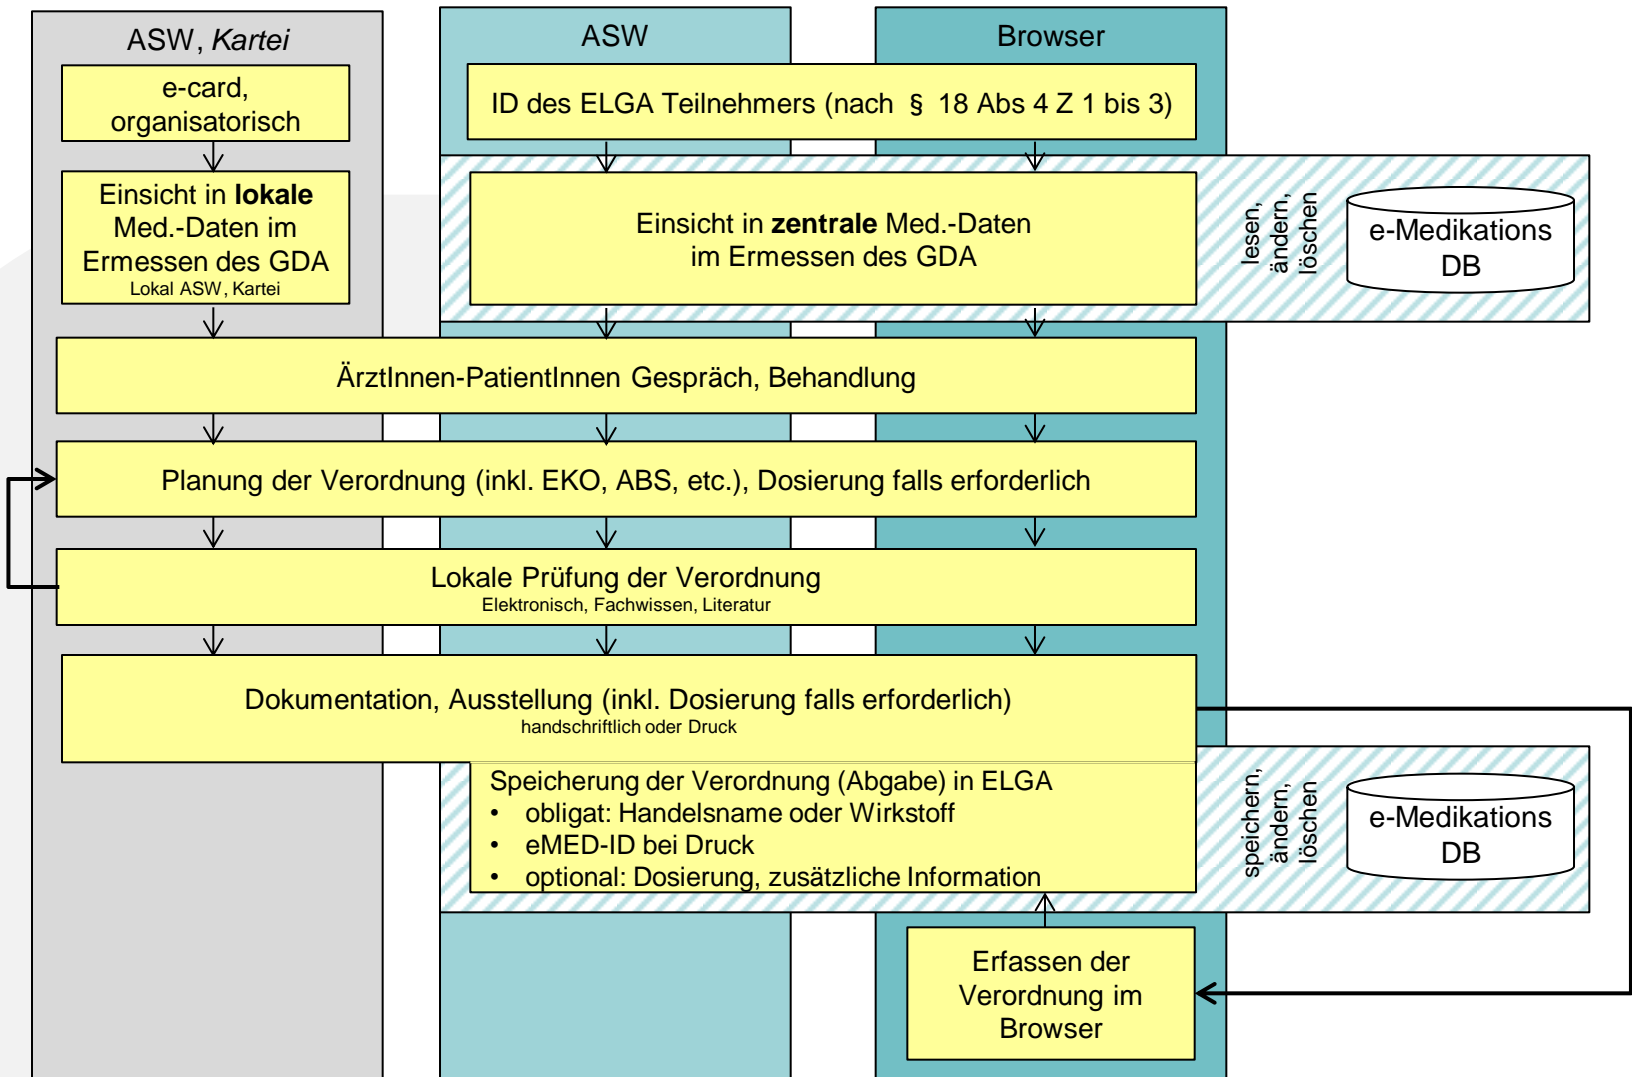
ASW, *Kartei*

ASW

Browser

e-card, organisatorisch

ID des ELGA Teilnehmers (nach § 18 Abs 4 Z 1 bis 3)

Einsicht in **lokale** Med.-Daten im Ermessen des GDA
Lokal ASW, Kartei

Einsicht in **zentrale** Med.-Daten im Ermessen des GDA

lesen, ändern, löschen

e-Medikations DB

ÄrztInnen-PatientInnen Gespräch, Behandlung

Planung der Verordnung (inkl. EKO, ABS, etc.), Dosierung falls erforderlich

Lokale Prüfung der Verordnung
Elektronisch, Fachwissen, Literatur

Dokumentation, Ausstellung (inkl. Dosierung falls erforderlich)
handschriftlich oder Druck

Speicherung der Verordnung (Abgabe) in ELGA
• obligat: Handelsname oder Wirkstoff
• eMED-ID bei Druck
• optional: Dosierung, zusätzliche Information

speichern, ändern, löschen

e-Medikations DB

Erfassen der Verordnung im Browser